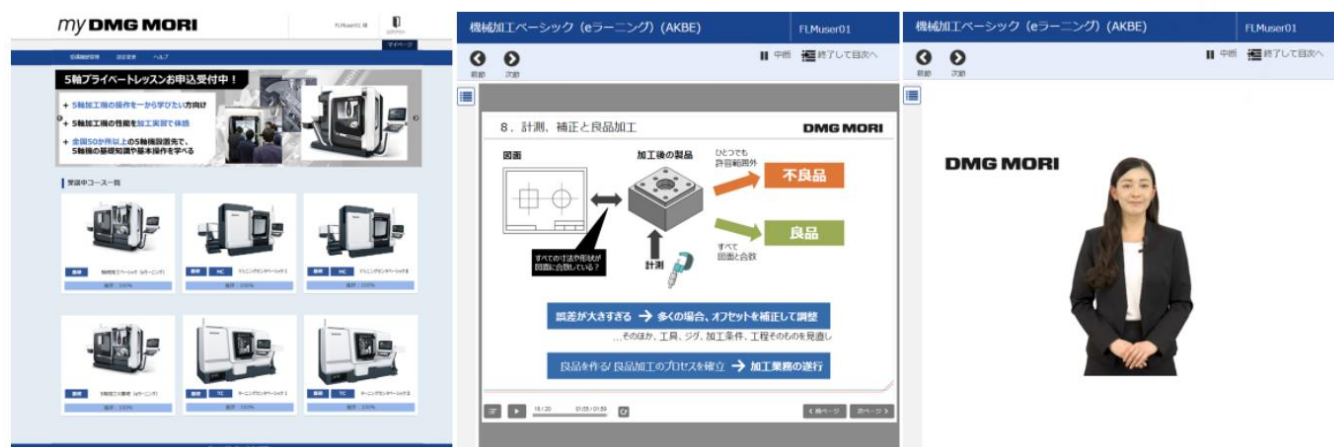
my DMG MORI

FLMuser01 様

マイページ

5軸プライベートレッスンお申込受付中！

+ 5軸加工機の操作を一から学びたい方向け
+ 5軸加工機の性能を加工実習で体感
+ 全国50か所以上の5軸機設置先で、5軸機の基礎知識や基本操作を学べる

受講中コース一覧

機械加工ベーシック（eラーニング）(AKBE)

FLMuser01

前節 次節

中断 終了して目次へ

8．計測、補正と良品加工

DMG MORI

図面

加工後の製品

ひとつでも許容範囲外

不良品

良品

すべて図面と合致

すべての寸法や形状が図面に合致している？

計測

誤差が大きすぎる → 多くの場合、オフセットを補正して調整

…そのほか、工具、ジグ、加工条件、工程そのものを見直し

良品を作る/ 良品加工のプロセスを確立 → 加工業務の遂行

16 / 20 01:55 / 01:59

＜ 前ページ 次ページ ＞

機械加工ベーシック（eラーニング）(AKBE)

FLMuser01

前節 次節

中断 終了して目次へ

DMG MORI